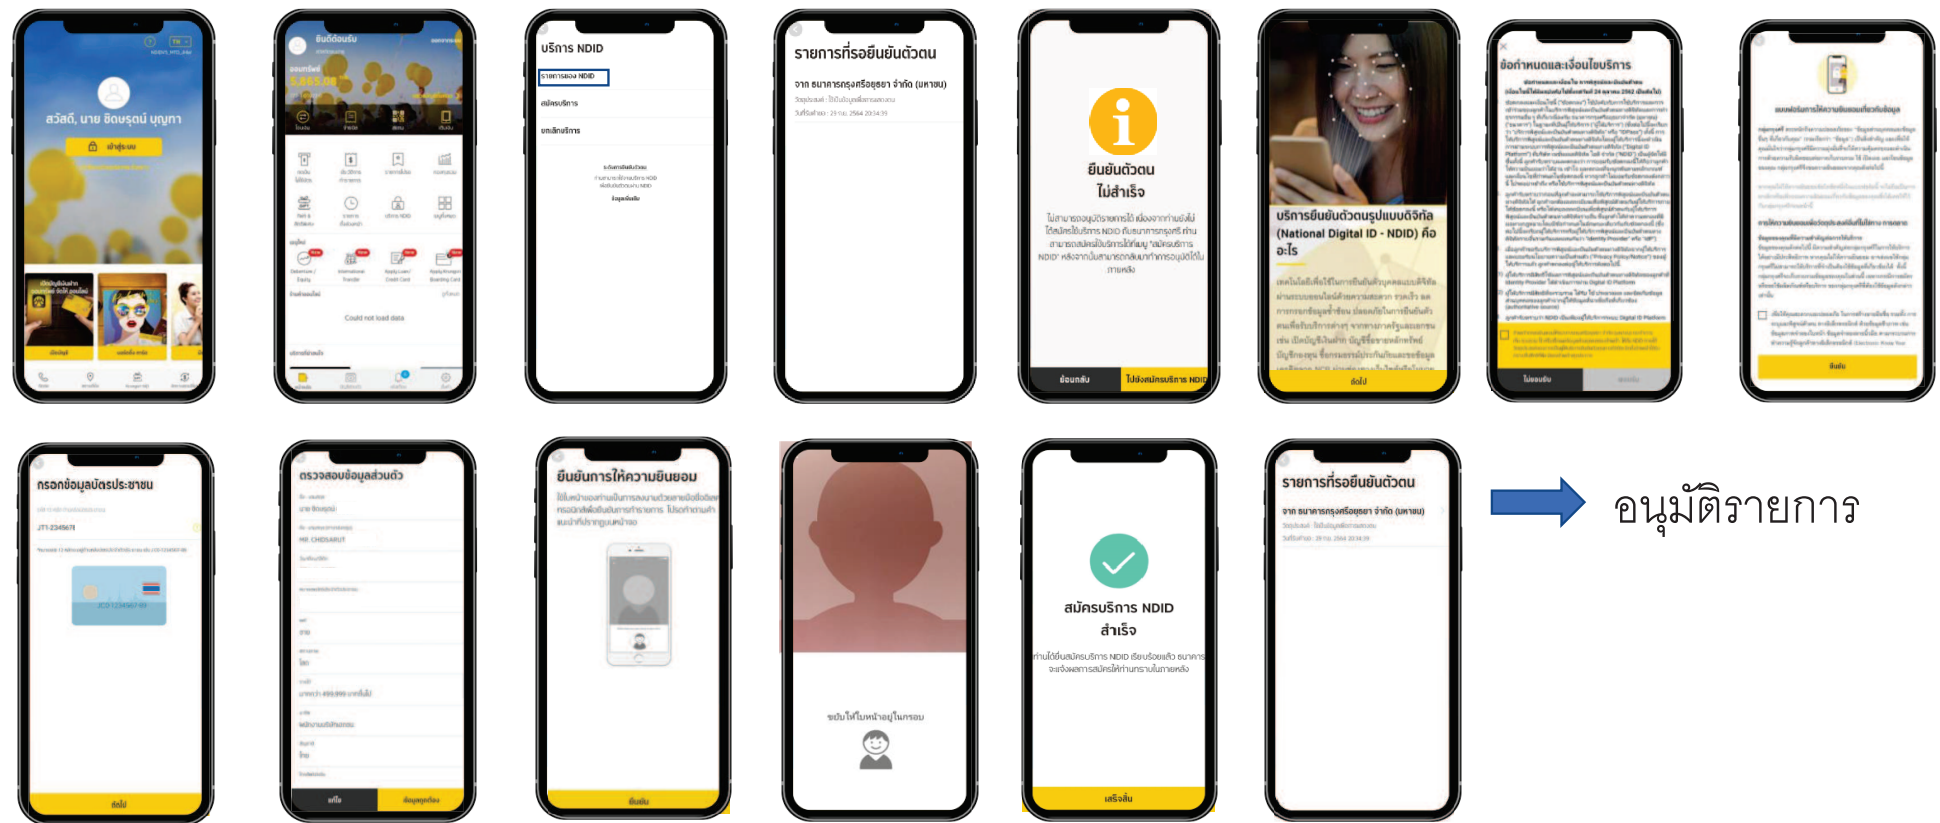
สวัสดี, นาย ธีดรุณ บุญภา

เข้าสู่ระบบ

ยินดีต้อนรับ

5,865.08

Could not load data

บริการ NDID

รายการของ NDID

สมัครบริการ

ยกเลิกบริการ

รายการที่รอยืนยันตัวตน

จาก ธนาคารกรุงศรีอยุธยา จำกัด (มหาชน)

ยืนยันตัวตน
ไม่สำเร็จ

ย้อนกลับ

ไปยังสมัครบริการ NDID

บริการยืนยันตัวตนรูปแบบดิจิทัล (National Digital ID - NDID) คืออะไร

ถัดไป

ข้อกำหนดและเงื่อนไขบริการ

ไม่ยอมรับ

ยืนยัน

กรอกข้อมูลบัตรประชาชน

JT1-2345671

ถัดไป

ตรวจสอบข้อมูลส่วนตัว

MR. CHIDSANUT

แก้ไข

ข้อมูลถูกต้อง

ยืนยันการให้ความยินยอม

ยืนยัน

ขยับใบหน้าให้อยู่ในกรอบ

สมัครบริการ NDID
สำเร็จ

เสร็จสิ้น

รายการที่รอยืนยันตัวตน

จาก ธนาคารกรุงศรีอยุธยา จำกัด (มหาชน)

อนุมัติรายการ